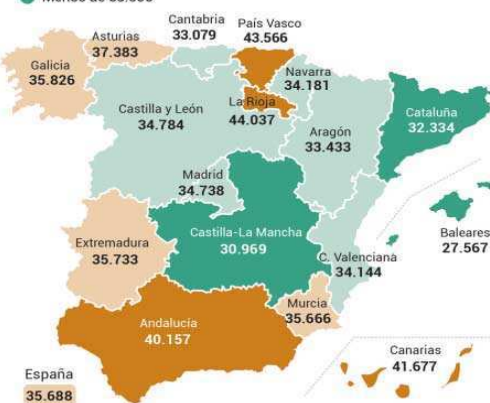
Menos de 33.000

Cantabria
33.079

País Vasco
43.566

Asturias
37.383

Galicia
35.826

Navarra
34.181

Castilla y León
34.784

La Rioja
44.037

Cataluña
32.334

Aragón
33.433

Madrid
34.738

Extremadura
35.733

Castilla-La Mancha
30.969

Baleares
27.567

C. Valenciana
34.144

Murcia
35.666

Andalucía
40.157

Canarias
41.677

España
35.688